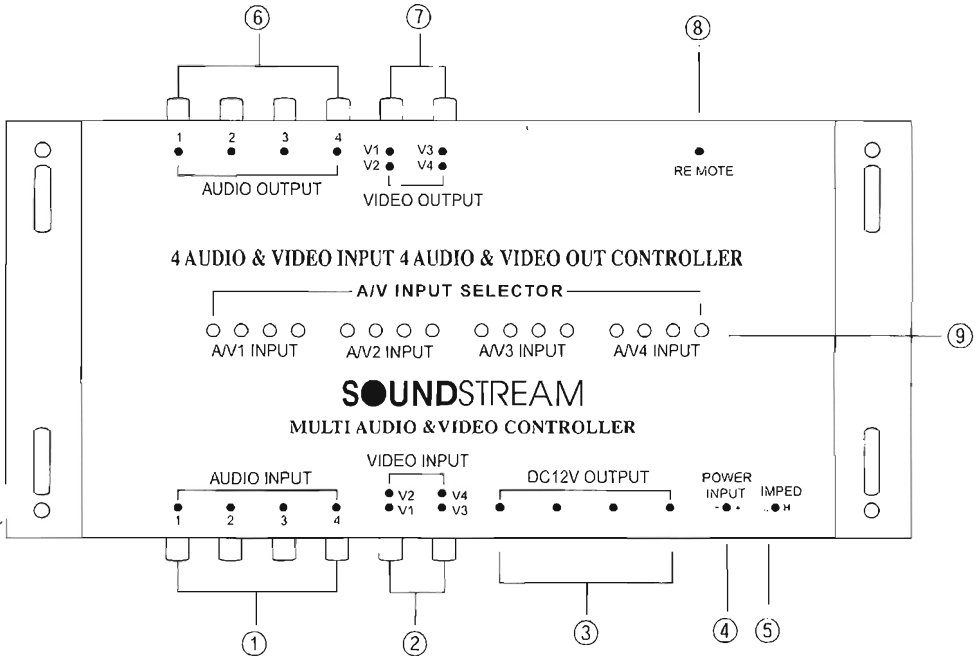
⑥ ⑦ ⑧

1 2 3 4
AUDIO OUTPUT

V1 V3
V2 V4
VIDEO OUTPUT

RE MOTE

4 AUDIO & VIDEO INPUT 4 AUDIO & VIDEO OUT CONTROLLER

A/V INPUT SELECTOR

A/V1 INPUT A/V2 INPUT A/V3 INPUT A/V4 INPUT

⑨

SOUNDSTREAM

MULTI AUDIO &VIDEO CONTROLLER

AUDIO INPUT
1 2 3 4

VIDEO INPUT
V2 V4
V1 V3

DC12V OUTPUT

POWER INPUT
- +

IMPED
L H

① ② ③ ④ ⑤